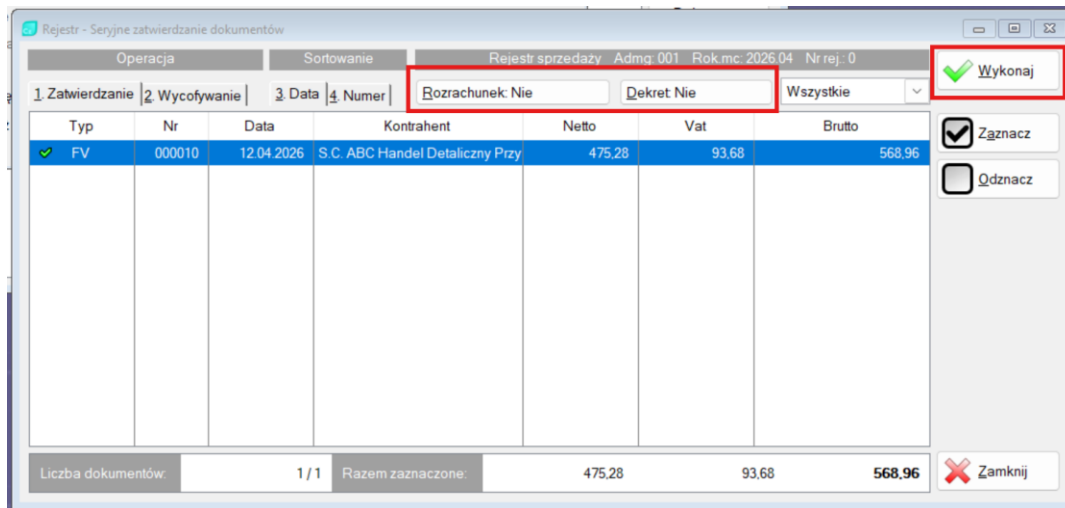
Rejestr - Seryjne zatwierdzanie dokumentów

Operacja
Sortowanie
Rejestr sprzedaży Admg: 001 Rok.mc: 2026.04 Nr rej.: 0

1. Zatwierdzanie 2. Wycofywanie 3. Data 4. Numer
Rozrachunek: Nie
Dekret: Nie
Wszystkie

Wykonaj

| Typ | Nr | Data | Kontrahent | Netto | Vat | Brutto |
|---|---|---|---|---|---|---|
| FV | 000010 | 12.04.2026 | S.C. ABC Handel Detaliczny Przy | 475,28 | 93,68 | 568,96 |

Zaznacz
Odznacz

Liczba dokumentów: 1 / 1 Razem zaznaczone: 475,28 93,68 568,96

Zamknij